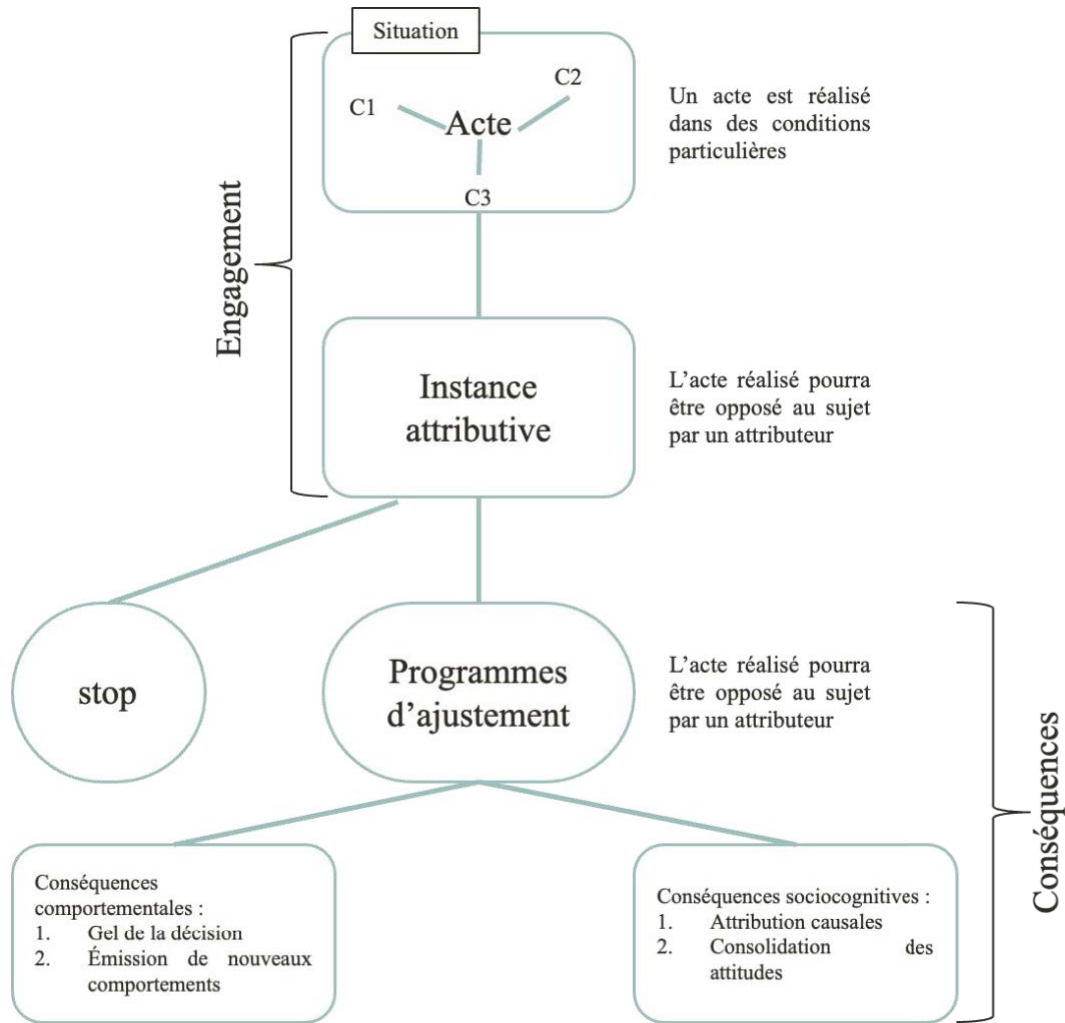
Situation

C1

Acte

C2

C3

Un acte est réalisé dans des conditions particulières

Engagement

Instance attributive

L'acte réalisé pourra être opposé au sujet par un attributeur

stop

Programmes d'ajustement

L'acte réalisé pourra être opposé au sujet par un attributeur

Conséquences

Conséquences comportementales :
1. Gel de la décision
2. Émission de nouveaux comportements

Conséquences sociocognitives :
1. Attribution causales
2. Consolidation des attitudes